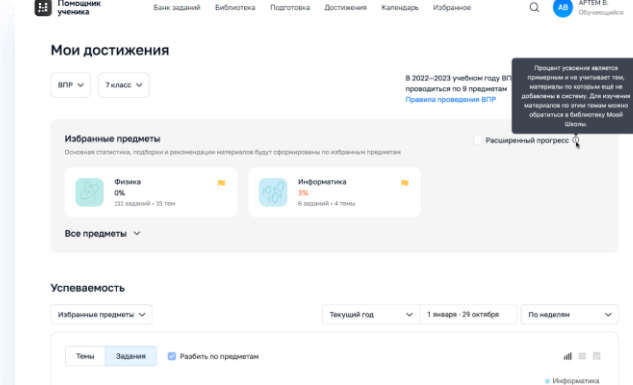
Помощник ученика

Банк заданий Библиотека Подготовка Достижения Календарь Избранное

АВ АРТЕМ В. Обучающийся

Мои достижения

ВПР 7 класс

В 2022–2023 учебном году ВП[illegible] проводиться по 9 предметам
Правила проведения ВПР

Процент усвоения является примерным и не учитывает тем, материалы по которым ещё не добавлены в систему. Для изучения материалов по этим темам можно обратиться в библиотеку Моей Школы.

Избранные предметы

Основная статистика, подборки и рекомендации материалов будут сформированы по избранным предметам

Расширенный прогресс

Физика
0%
111 заданий • 25 тем

Информатика
3%
6 заданий • 4 темы

Все предметы

Успеваемость

Избранные предметы

Текущий год

1 января - 29 октября

По неделям

Темы Задания

Разбить по предметам

Информатика